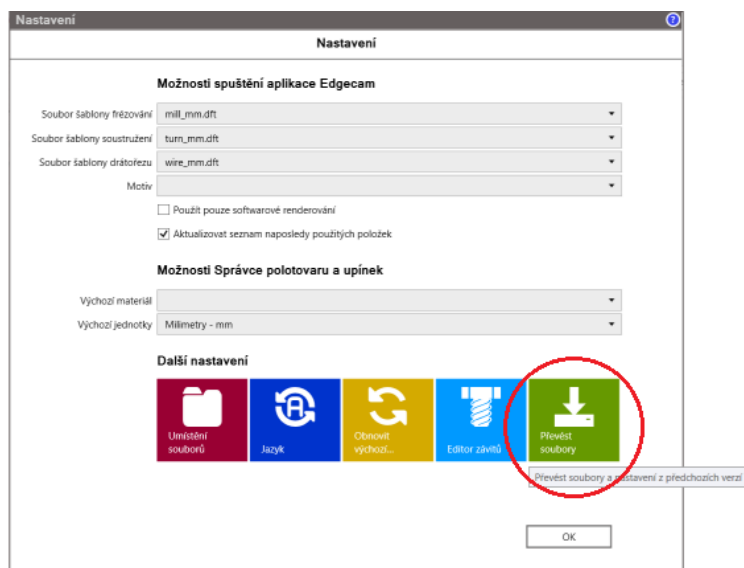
Nastavení

Nastavení

Možnosti spuštění aplikace Edgecam

Soubor šablony frézování mill_mm.dft

Soubor šablony soustružení turn_mm.dft

Soubor šablony drátořezu wire_mm.dft

Motiv

Použít pouze softwarové renderování

Aktualizovat seznam naposledy použitých položek

Možnosti Správce polotovaru a upínek

Výchozí materiál

Výchozí jednotky Milimetry - mm

Další nastavení

Umístění souborů

Jazyk

Obnovit výchozí...

Editor závitů

Převést soubory

Převést soubory a nastavení z předchozích verzí

OK